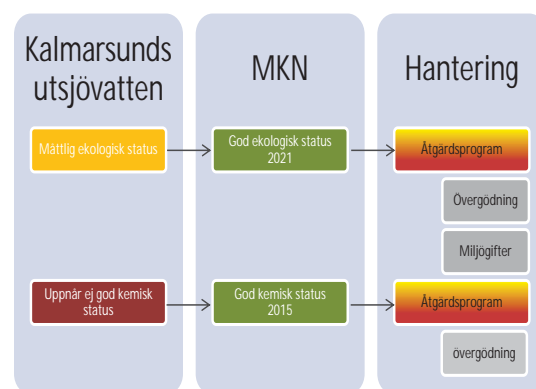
Kalmarsunds utsjövatten

MKN

Hantering

Måttlig ekologisk status

God ekologisk status 2021

Åtgärdsprogram

Övergödning

Miljögifter

Uppnår ej god kemisk status

God kemisk status 2015

Åtgärdsprogram

övergödning